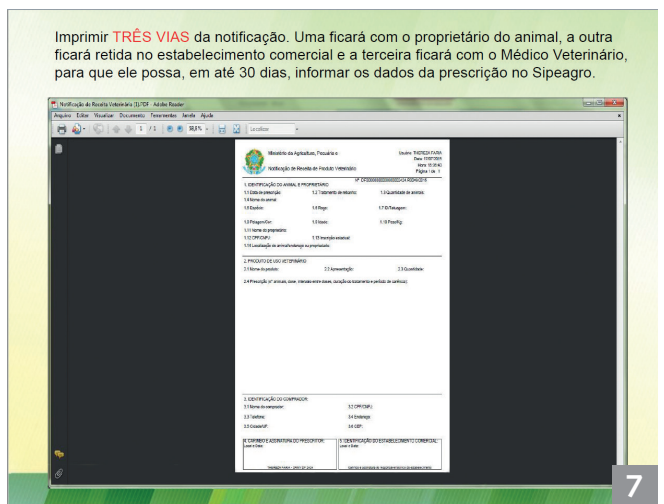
Imprimir TRÊS VIAS da notificação. Uma ficará com o proprietário do animal, a outra ficará retida no estabelecimento comercial e a terceira ficará com o Médico Veterinário, para que ele possa, em até 30 dias, informar os dados da prescrição no Sipeagro.

Notificação de Receita Veterinária [1].PDF - Adobe Reader

Arquivo Editar Visualizar Documento Ferramentas Janela Ajuda

1 / 1 98,8% Localizar

Ministério da Agricultura, Pecuária e

Notificação de Receita de Produto Veterinário

Usuário: THEREZA FARIA
Data: 10/07/2014
Hora: 10:35:42
Página 1 de 1

Nº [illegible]

1. IDENTIFICAÇÃO DO ANIMAL E PROPRIETÁRIO

1.1 Data da prescrição: 1.2 Tratamento de rebanho: 1.3 Quantidade de animais:

1.4 Nome do animal:

1.5 Espécie: 1.6 Raça: 1.7 ID/Tatuagem:

1.8 Pelagem/Cor: 1.9 Idade: 1.10 Peso/Kg:

1.11 Nome do proprietário:

1.12 CPF/CNPJ: 1.13 Inscrição estadual:

1.14 Localização do animal/endereço ou propriedade:

2. PRODUTO DE USO VETERINÁRIO

2.1 Nome do produto: 2.2 Apresentação: 2.3 Quantidade:

2.4 Prescrição (nº animais, dose, intervalo entre doses, duração do tratamento e período de carência):

3. IDENTIFICAÇÃO DO COMPRADOR

3.1 Nome do comprador: 3.2 CPF/CNPJ:

3.3 Telefone: 3.4 Endereço:

3.5 Cidade/UF: 3.6 CEP:

4. CARIMBO E ASSINATURA DO PRESCRITOR: Local e Data:

5. IDENTIFICAÇÃO DO ESTABELECIMENTO COMERCIAL: Local e Data:

THEREZA FARIA - CRMV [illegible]

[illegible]

7